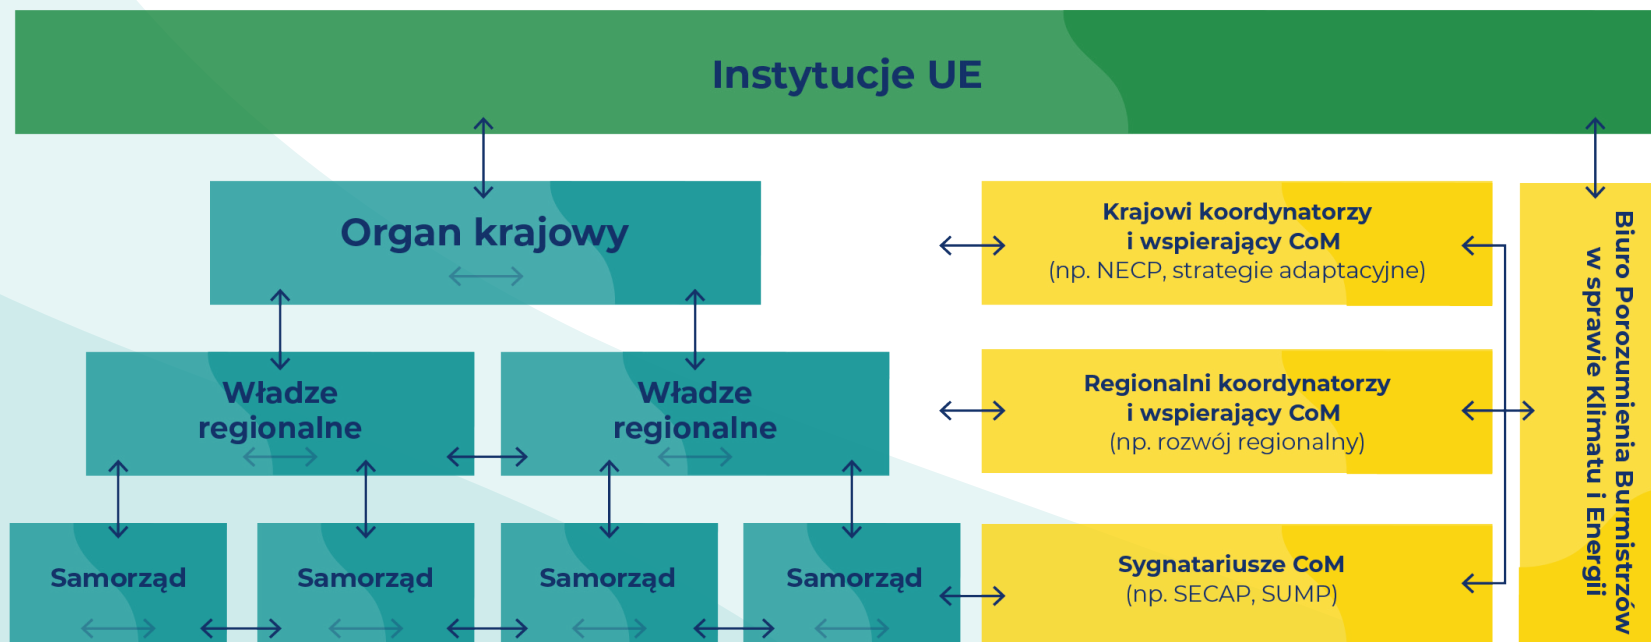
Instytucje UE

Organ krajowy

Władze regionalne

Władze regionalne

Samorząd

Samorząd

Samorząd

Samorząd

Krajowi koordynatorzy i wspierający CoM (np. NECP, strategie adaptacyjne)

Regionalni koordynatorzy i wspierający CoM (np. rozwój regionalny)

Sygnatariusze CoM (np. SECAP, SUMP)

Biuro Porozumienia Burmistrzów w sprawie Klimatu i Energii